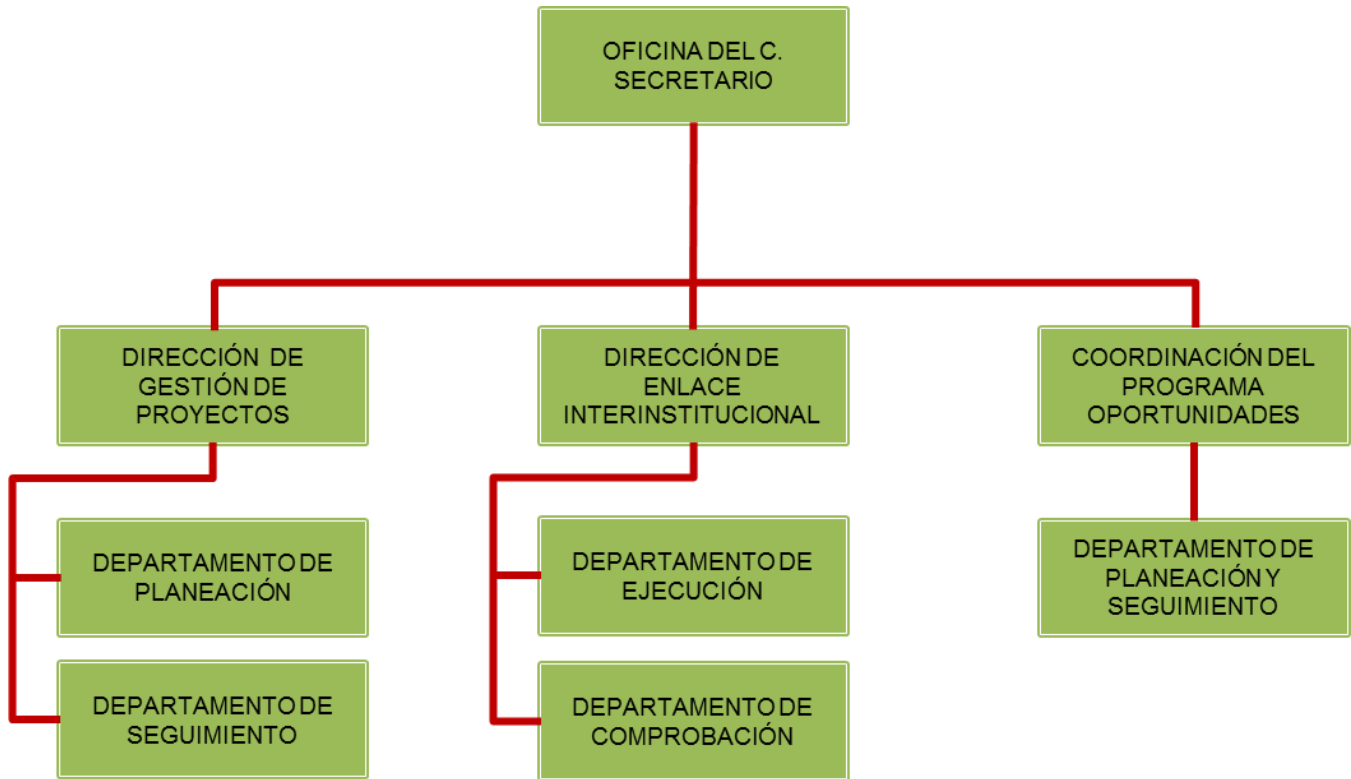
OFICINA DEL C. SECRETARIO

DIRECCIÓN DE GESTIÓN DE PROYECTOS

DEPARTAMENTO DE PLANEACIÓN

DEPARTAMENTO DE SEGUIMIENTO

DIRECCIÓN DE ENLACE INTERINSTITUCIONAL

DEPARTAMENTO DE EJECUCIÓN

DEPARTAMENTO DE COMPROBACIÓN

COORDINACIÓN DEL PROGRAMA OPORTUNIDADES

DEPARTAMENTO DE PLANEACIÓN Y SEGUIMIENTO